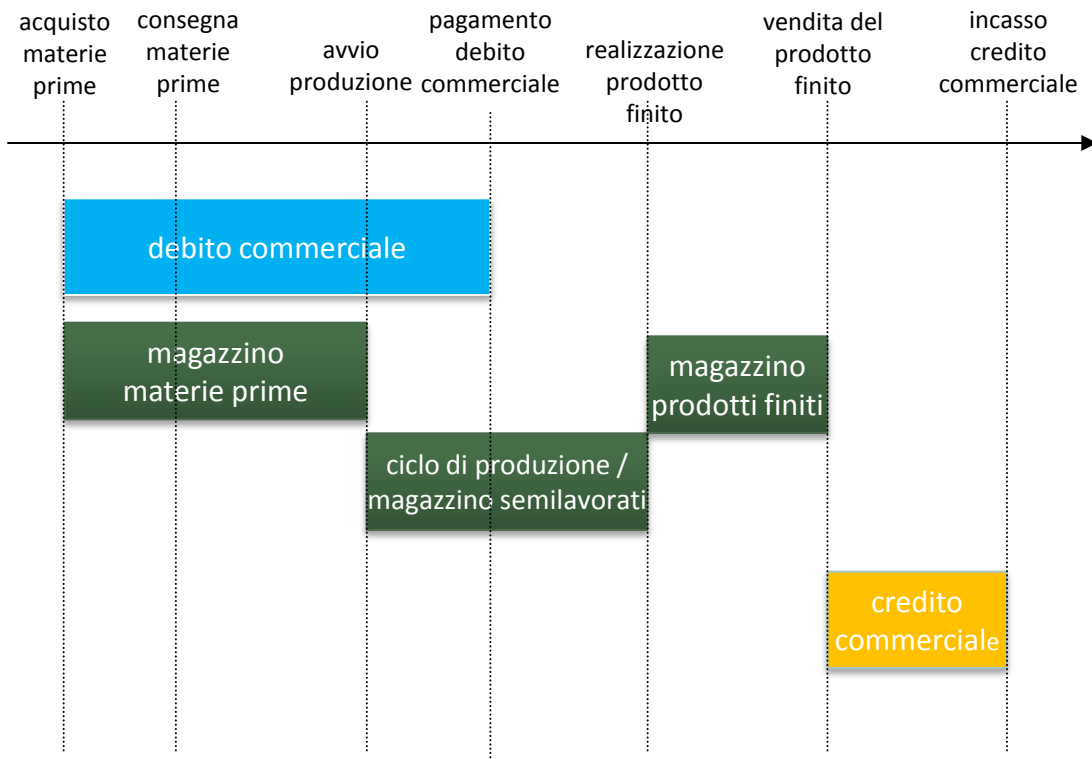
acquisto materie prime

consegna materie prime

avvio produzione

pagamento debito commerciale

realizzazione prodotto finito

vendita del prodotto finito

incasso credito commerciale

debito commerciale

magazzino materie prime

magazzino prodotti finiti

ciclo di produzione / magazzino semilavorati

credito commerciale